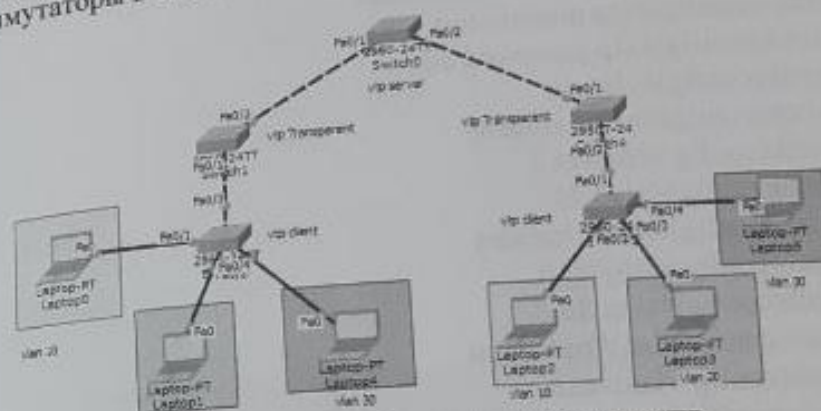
мутаторы

Fa0/1
2960-24TT
Switch0
Fa0/2
Vtp server

Fa0/2
Vtp Transparent
Fa0/1
2960-24TT
Switch1
Fa0/3

Vtp Transparent
Fa0/1
2960-24
Fa0/2
Switch4

Fa0/1
Vtp client
Fa0/1
2960-24
Fa0/4
Fa0/3
Fa0/2

Fa0/1
Vtp client
Fa0/4
2960-24
Fa0/3
Fa0/2

Fa0
Laptop-PT
Laptop0
Vlan 20

Fa0
Laptop-PT
Laptop1

Fa0
Laptop-PT
Laptop4
Vlan 30

Fa0
Laptop-PT
Laptop2
Vlan 10

Fa0
Laptop-PT
Laptop3
Vlan 20

Fa0
Laptop-PT
Laptop5
Vlan 30